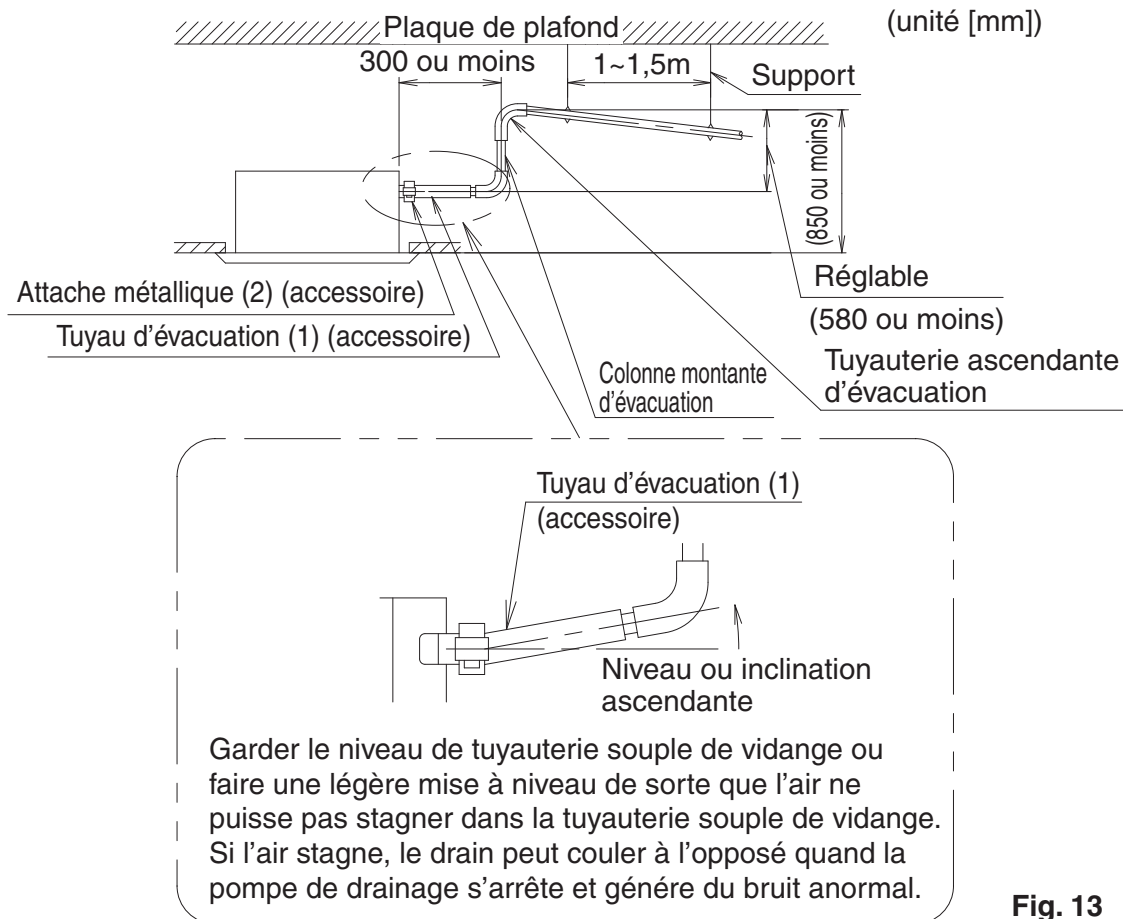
Plaque de plafond

(unité [mm])

300 ou moins

1~1,5m

Support

(850 ou moins)

Réglable

(580 ou moins)

Attache métallique (2) (accessoire)

Tuyau d'évacuation (1) (accessoire)

Colonne montante d'évacuation

Tuyauterie ascendante d'évacuation

Tuyau d'évacuation (1) (accessoire)

Niveau ou inclination ascendante

Garder le niveau de tuyauterie souple de vidange ou faire une légère mise à niveau de sorte que l'air ne puisse pas stagner dans la tuyauterie souple de vidange. Si l'air stagne, le drain peut couler à l'opposé quand la pompe de drainage s'arrête et génère du bruit anormal.

Fig. 13